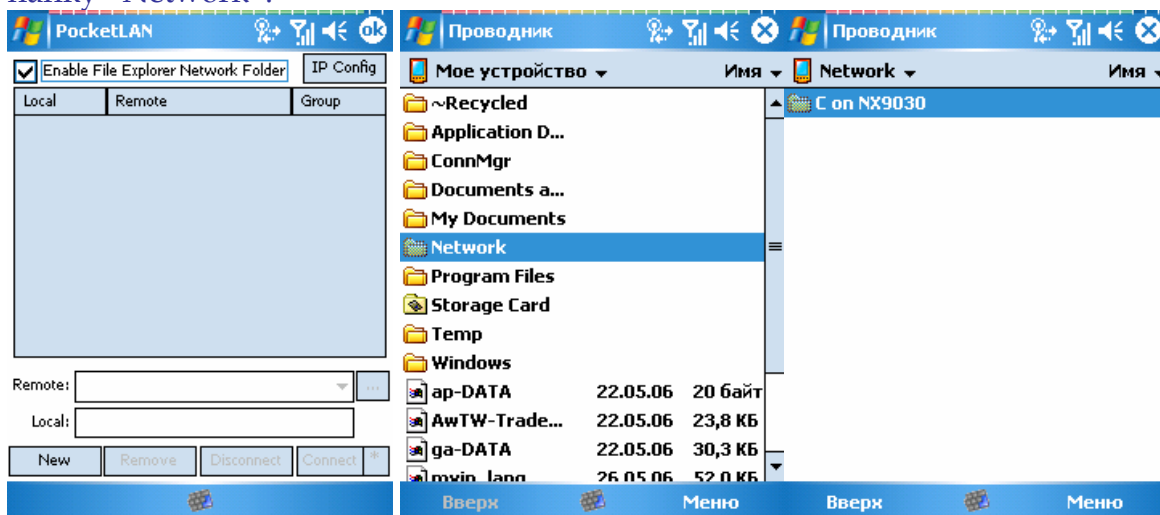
папку "Network".

PocketLAN
Enable File Explorer Network Folder
IP Config

| Local | Remote | Group |
|---|---|---|

Remote: ...
Local:
New Remove Disconnect Connect *

Проводник
Мое устройство ▾ Имя ▾
~Recycled
Application D...
ConnMgr
Documents a...
My Documents
Network
Program Files
Storage Card
Temp
Windows
ap-DATA 22.05.06 20 байт
AwTW-Trade... 22.05.06 23,8 КБ
ga-DATA 22.05.06 30,3 КБ
mxip_lang 26.05.06 52,0 КБ
Вверх Меню

Проводник
Network ▾ Имя ▾
C on NX9030
Вверх Меню